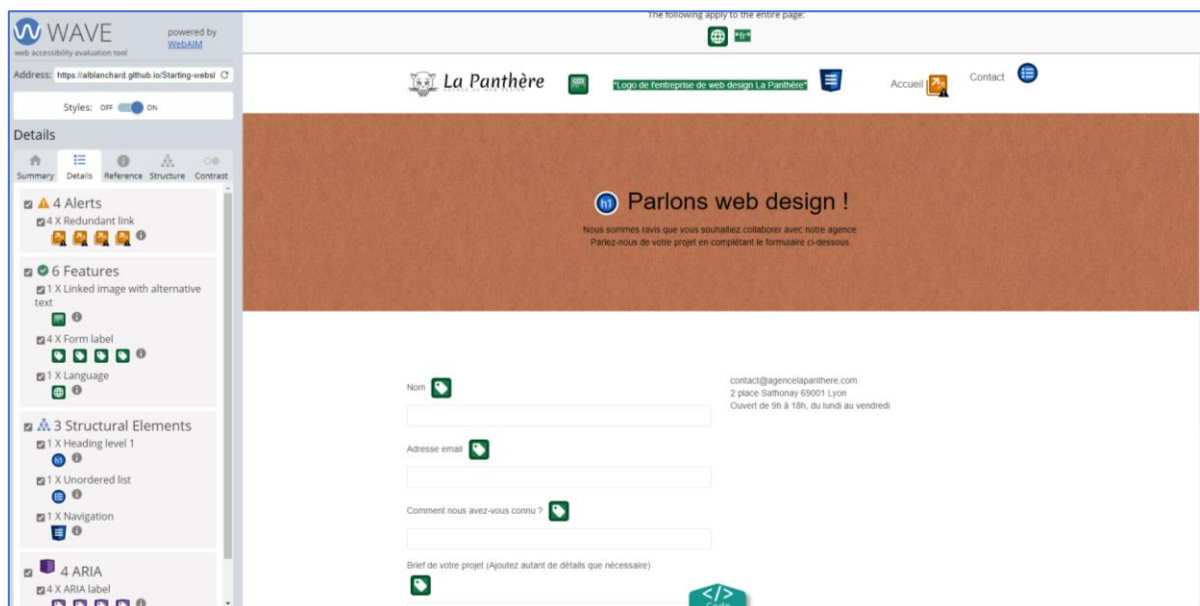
WAVE
web accessibility evaluation tool
powered by WebAIM

Address: https://alblanchard.github.io/Starting-websi

Styles: OFF ON

Details

Summary Details Reference Structure Contrast

4 Alerts
4 X Redundant link

6 Features
1 X Linked image with alternative text

4 X Form label

1 X Language

3 Structural Elements
1 X Heading level 1

1 X Unordered list

1 X Navigation

4 ARIA
4 X ARIA label

The following apply to the entire page:

La Panthère

"Logo de l'entreprise de web design La Panthère"

Accueil

Contact

Parlons web design !

Nous sommes ravis que vous souhaitiez collaborer avec notre agence. Parlez-nous de votre projet en complétant le formulaire ci-dessous.

Nom

Adresse email

Comment nous avez-vous connu ?

Brief de votre projet (Ajoutez autant de détails que nécessaire)

contact@agencelapanthere.com
2 place Sathonay 69001 Lyon
Ouvert de 9h à 18h, du lundi au vendredi

</> Code